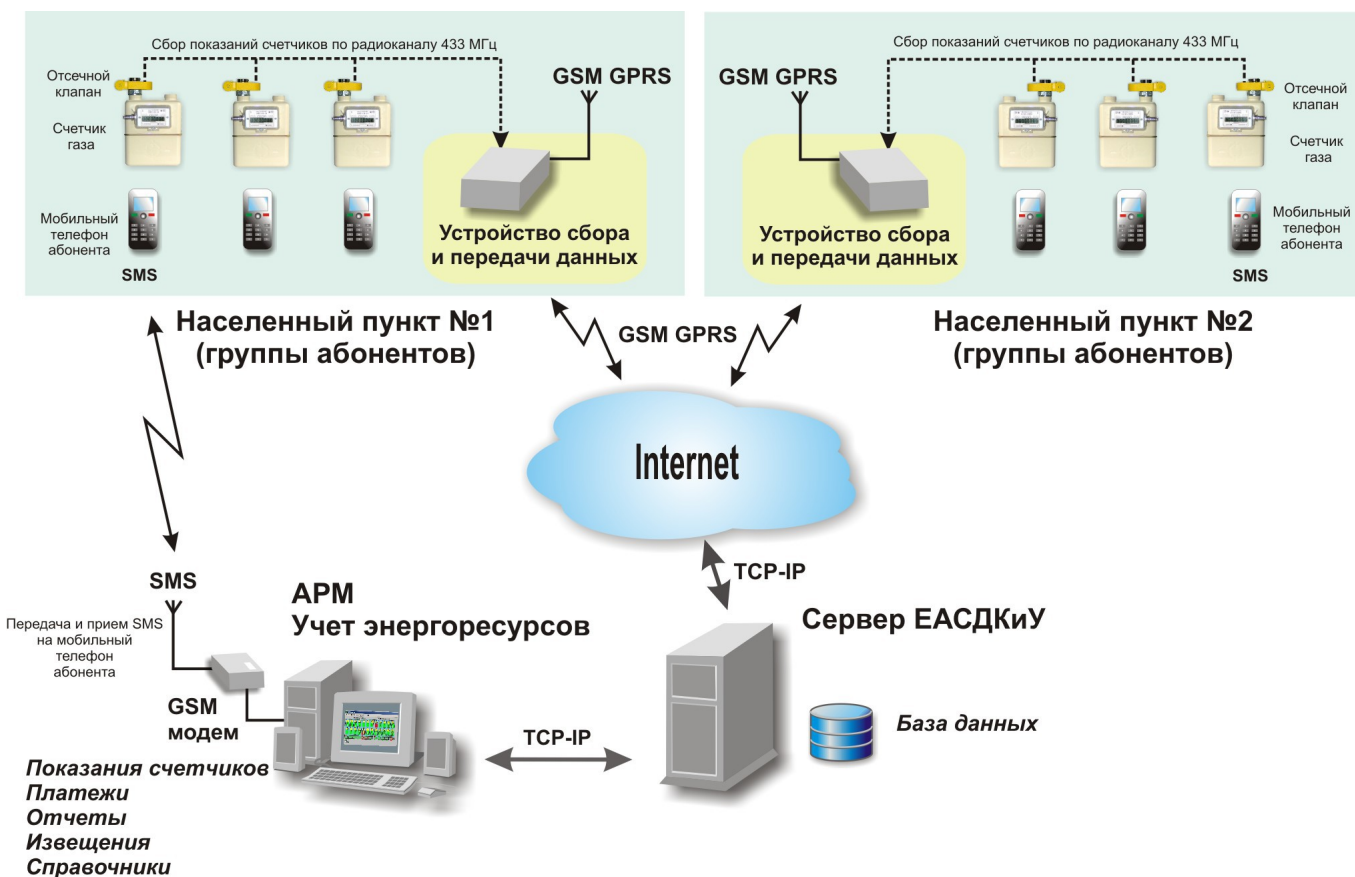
Сбор показаний счетчиков по радиоканалу 433 МГц

Отсечной клапан

Счетчик газа

GSM GPRS

Мобильный телефон абонента

SMS

Устройство сбора и передачи данных

Сбор показаний счетчиков по радиоканалу 433 МГц

GSM GPRS

Отсечной клапан

Счетчик газа

Устройство сбора и передачи данных

Мобильный телефон абонента

SMS

Населенный пункт №1 (группы абонентов)

GSM GPRS

Населенный пункт №2 (группы абонентов)

Internet

TCP-IP

SMS

Передача и прием SMS на мобильный телефон абонента

АРМ Учет энергоресурсов

Сервер ЕАСДКиУ

GSM модем

TCP-IP

База данных

Показания счетчиков
Платежи
Отчеты
Извещения
Справочники